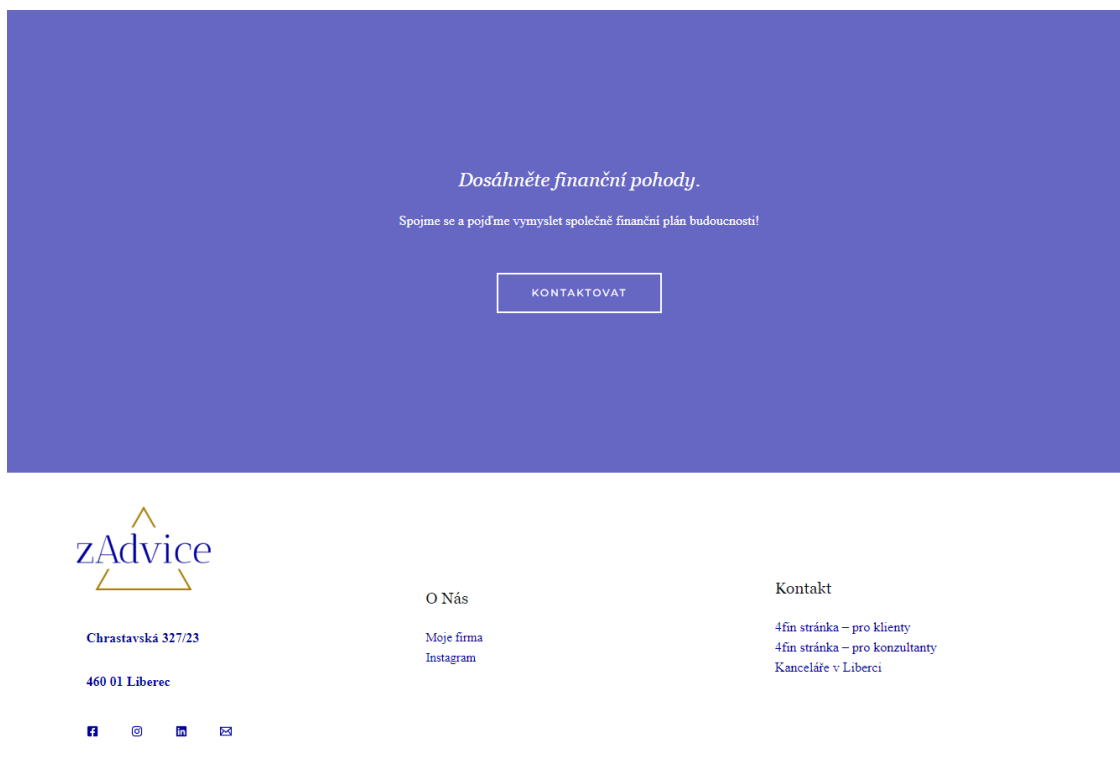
Dosáhněte finanční pohody.

Spojme se a pojďme vymyslet společně finanční plán budoucnosti!

KONTAKTOVAT

zAdvice

Chrastavská 327/23

460 01 Liberec

O Nás

Moje firma
Instagram

Kontakt

4fin stránka – pro klienty
4fin stránka – pro konzultanty
Kanceláře v Liberci